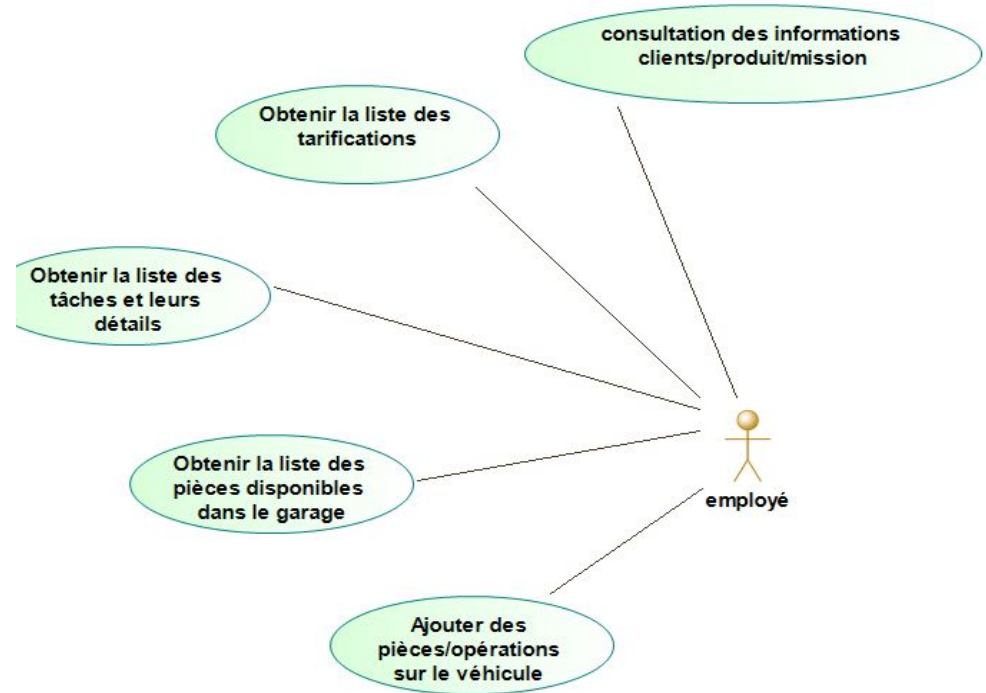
consultation des informations clients/produit/mission

Obtenir la liste des tarifications

Obtenir la liste des tâches et leurs détails

Obtenir la liste des pièces disponibles dans le garage

employé

Ajouter des pièces/opérations sur le véhicule